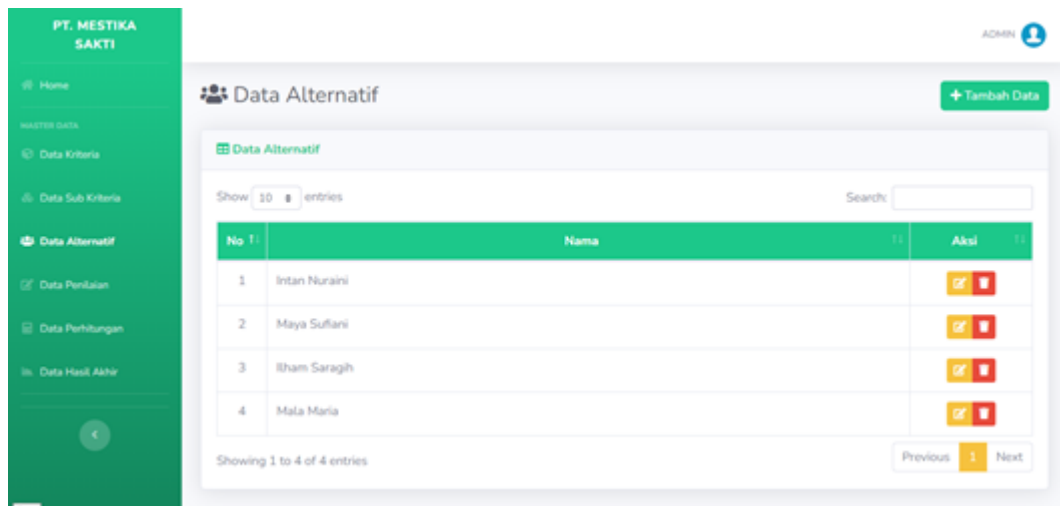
PT. MESTIKA SAKTI

Home

MASTER DATA

Data Kriteria

Data Sub Kriteria

Data Alternatif

Data Penilaian

Data Perhitungan

Data Hasil Akhir

ADMIN

Data Alternatif

+ Tambah Data

Data Alternatif

Show 10 entries

Search:

| No | Nama | Aksi |
|---|---|---|
| 1 | Intan Nuraini | |
| 2 | Maya Sufiani | |
| 3 | Ilham Saragih | |
| 4 | Mala Maria | |

Showing 1 to 4 of 4 entries

Previous 1 Next